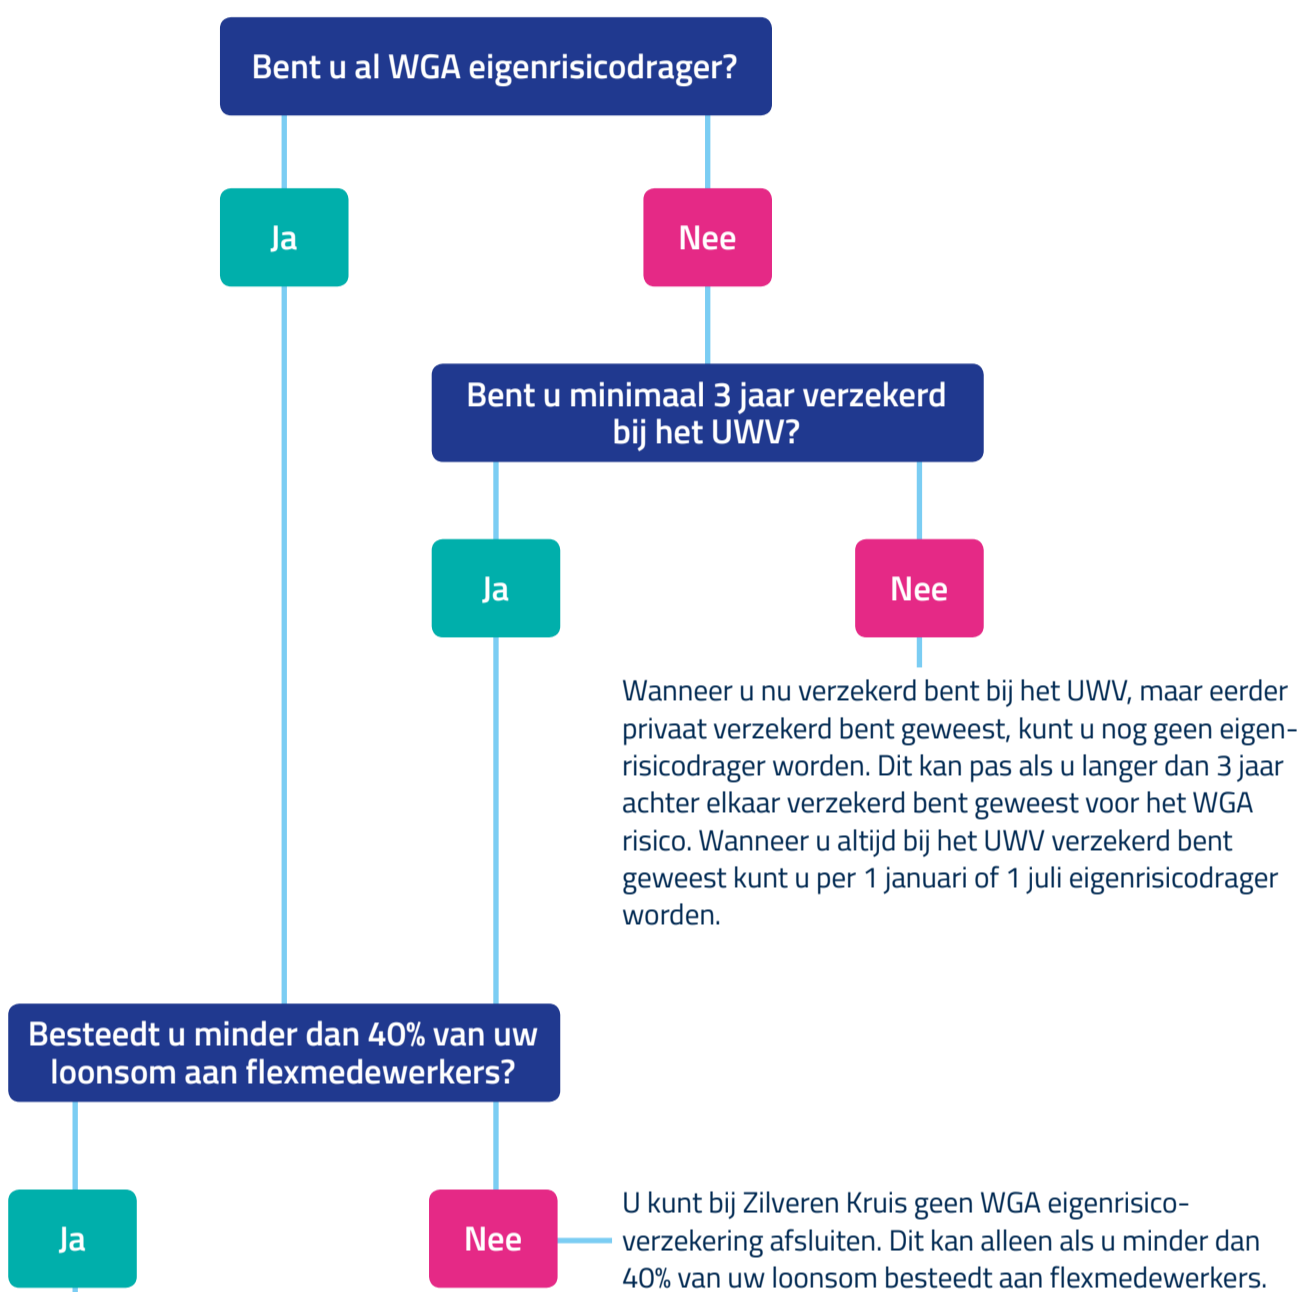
Bent u al WGA eigenrisicodrager?

Ja

Nee

Bent u minimaal 3 jaar verzekerd bij het UWV?

Ja

Nee

Wanneer u nu verzekerd bent bij het UWV, maar eerder privaat verzekerd bent geweest, kunt u nog geen eigenrisicodrager worden. Dit kan pas als u langer dan 3 jaar achter elkaar verzekerd bent geweest voor het WGA risico. Wanneer u altijd bij het UWV verzekerd bent geweest kunt u per 1 januari of 1 juli eigenrisicodrager worden.

Besteedt u minder dan 40% van uw loonsom aan flexmedewerkers?

Ja

Nee

U kunt bij Zilveren Kruis geen WGA eigenrisicoverzekering afsluiten. Dit kan alleen als u minder dan 40% van uw loonsom besteedt aan flexmedewerkers.